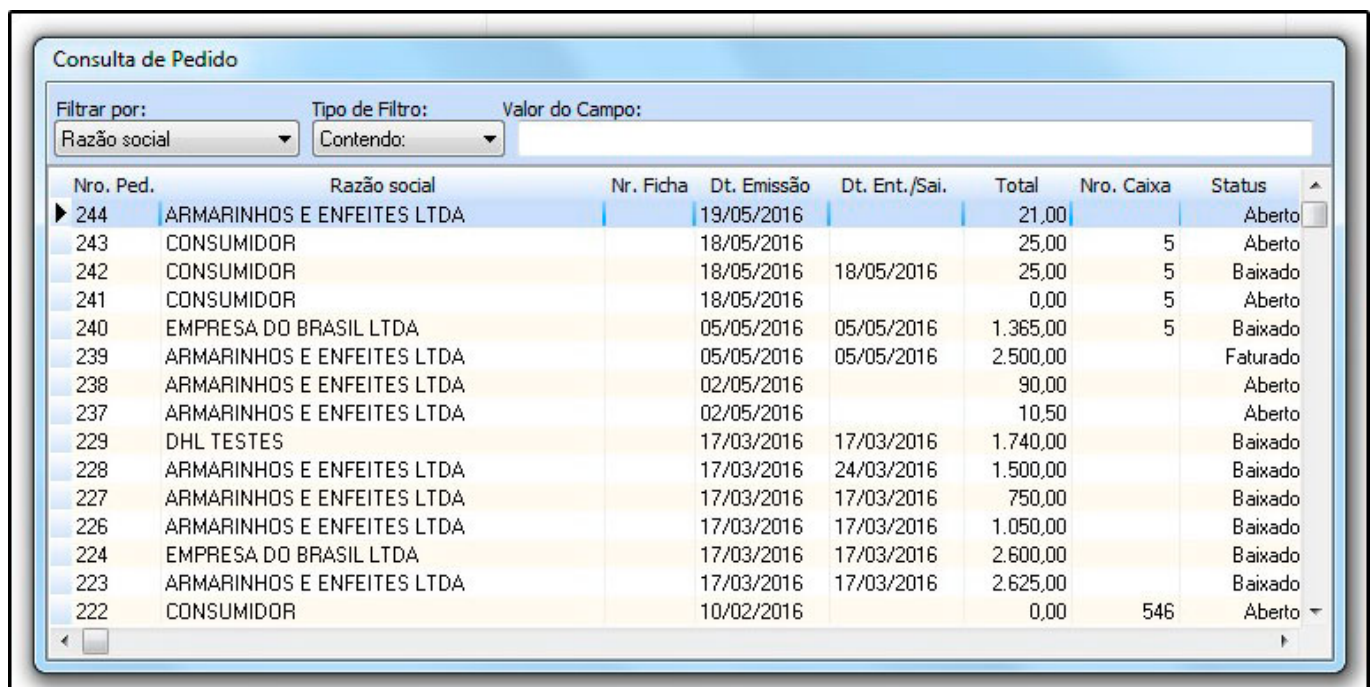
Consulta de Pedido

Filtrar por: Razão social
Tipo de Filtro: Contendo:
Valor do Campo:

| Nro. Ped. | Razão social | Nr. Ficha | Dt. Emissão | Dt. Ent./Sai. | Total | Nro. Caixa | Status |
|---|---|---|---|---|---|---|---|
| 244 | ARMARINHOS E ENFEITES LTDA | | 19/05/2016 | | 21,00 | | Aberto |
| 243 | CONSUMIDOR | | 18/05/2016 | | 25,00 | 5 | Aberto |
| 242 | CONSUMIDOR | | 18/05/2016 | 18/05/2016 | 25,00 | 5 | Baixado |
| 241 | CONSUMIDOR | | 18/05/2016 | | 0,00 | 5 | Aberto |
| 240 | EMPRESA DO BRASIL LTDA | | 05/05/2016 | 05/05/2016 | 1.365,00 | 5 | Baixado |
| 239 | ARMARINHOS E ENFEITES LTDA | | 05/05/2016 | 05/05/2016 | 2.500,00 | | Faturado |
| 238 | ARMARINHOS E ENFEITES LTDA | | 02/05/2016 | | 90,00 | | Aberto |
| 237 | ARMARINHOS E ENFEITES LTDA | | 02/05/2016 | | 10,50 | | Aberto |
| 229 | DHL TESTES | | 17/03/2016 | 17/03/2016 | 1.740,00 | | Baixado |
| 228 | ARMARINHOS E ENFEITES LTDA | | 17/03/2016 | 24/03/2016 | 1.500,00 | | Baixado |
| 227 | ARMARINHOS E ENFEITES LTDA | | 17/03/2016 | 17/03/2016 | 750,00 | | Baixado |
| 226 | ARMARINHOS E ENFEITES LTDA | | 17/03/2016 | 17/03/2016 | 1.050,00 | | Baixado |
| 224 | EMPRESA DO BRASIL LTDA | | 17/03/2016 | 17/03/2016 | 2.600,00 | | Baixado |
| 223 | ARMARINHOS E ENFEITES LTDA | | 17/03/2016 | 17/03/2016 | 2.625,00 | | Baixado |
| 222 | CONSUMIDOR | | 10/02/2016 | | 0,00 | 546 | Aberto |